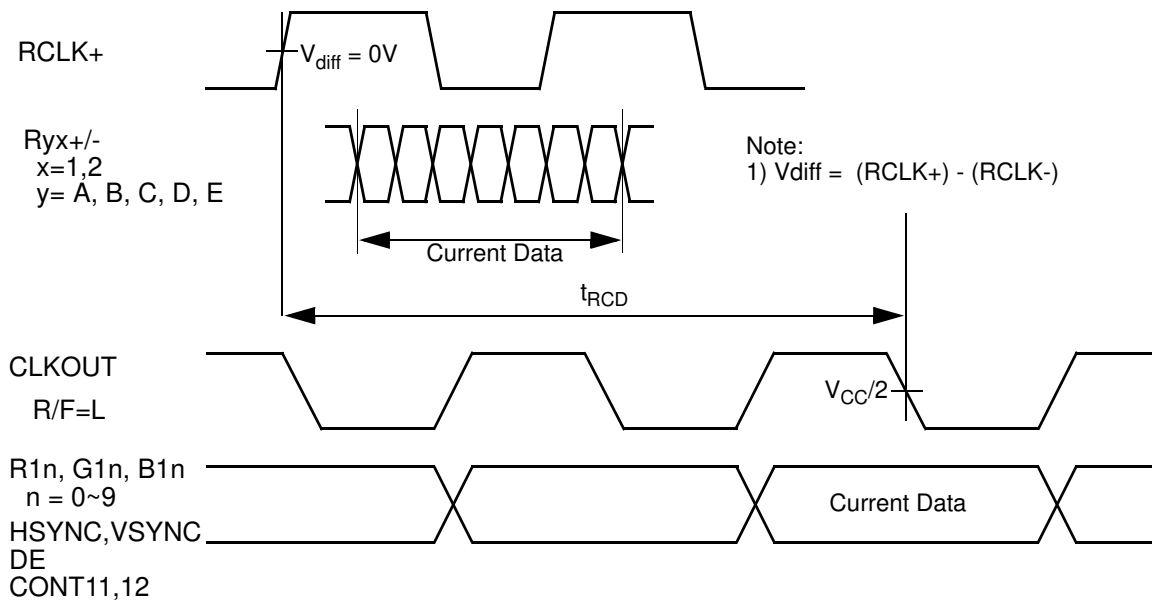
RCLK+

$V_{diff}$ = 0V

Ryx+/-
x=1,2
y= A, B, C, D, E

Note:
1) Vdiff = (RCLK+) - (RCLK-)

Current Data

$t_{RCD}$

CLKOUT

R/F=L

$V_{CC}/2$

R1n, G1n, B1n
n = 0~9
HSYNC,VSYNC
DE
CONT11,12

Current Data